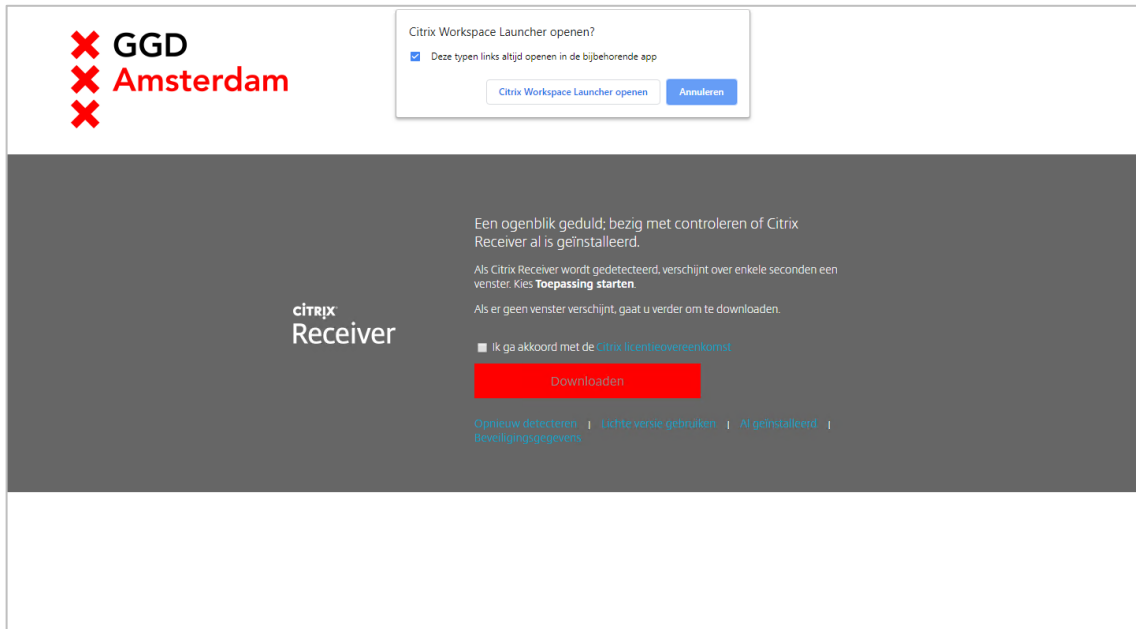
GGD
Amsterdam

Citrix Workspace Launcher openen?

Deze typen links altijd openen in de bijbehorende app

Citrix Workspace Launcher openen

Annuleren

CITRIX
Receiver

Een ogenblik geduld; bezig met controleren of Citrix Receiver al is geïnstalleerd.

Als Citrix Receiver wordt gedetecteerd, verschijnt over enkele seconden een venster. Kies **Toepassing starten**.

Als er geen venster verschijnt, gaat u verder om te downloaden.

Ik ga akkoord met de Citrix licentieovereenkomst

Downloaden

Opnieuw detecteren | Lichte versie gebruiken | Al geïnstalleerd | Beveiligingsgegevens